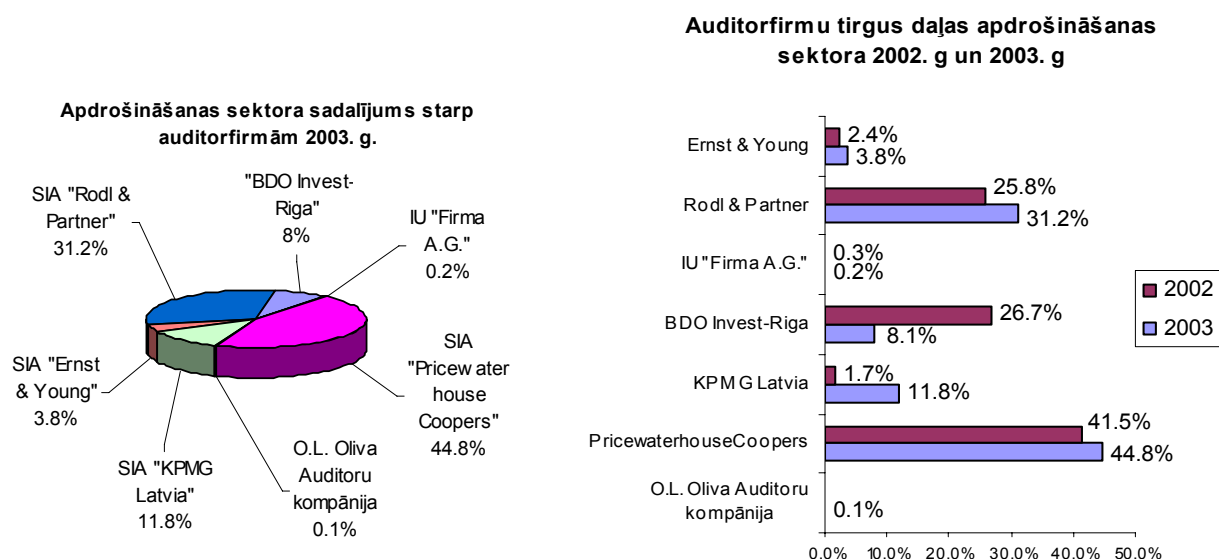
Apdrošināšanas sektora sadalījums starp auditorfirmām 2003. g.

"BDO Invest-Riga" 8%

IU "Firma A.G." 0.2%

SIA "Rodl & Partner" 31.2%

SIA "Pricewater house Coopers" 44.8%

SIA "Ernst & Young" 3.8%

SIA "KPMG Latvia" 11.8%

O.L. Oliva Auditoru kompānija 0.1%

Auditorfirmu tirgus daļas apdrošināšanas sektora 2002. g un 2003. g

Ernst & Young 2.4% 3.8%

Rodl & Partner 25.8% 31.2%

IU "Firma A.G." 0.3% 0.2%

BDO Invest-Riga 26.7% 8.1%

KPMG Latvia 1.7% 11.8%

PricewaterhouseCoopers 41.5% 44.8%

O.L. Oliva Auditoru kompānija 0.1%

2002
2003

0.0% 10.0% 20.0% 30.0% 40.0% 50.0%